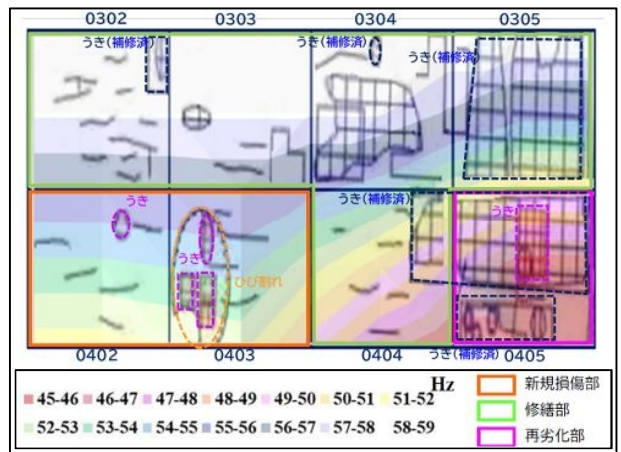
0302 0303 0304 0305

うき(補修済) うき(補修済) うき(補修済)

うき うき ひび割れ うき(補修済) うき

0402 0403 0404 うき(補修済) 0405

Hz

45-46 46-47 47-48 48-49 49-50 50-51 51-52

52-53 53-54 54-55 55-56 56-57 57-58 58-59

新規損傷部

修繕部

再劣化部